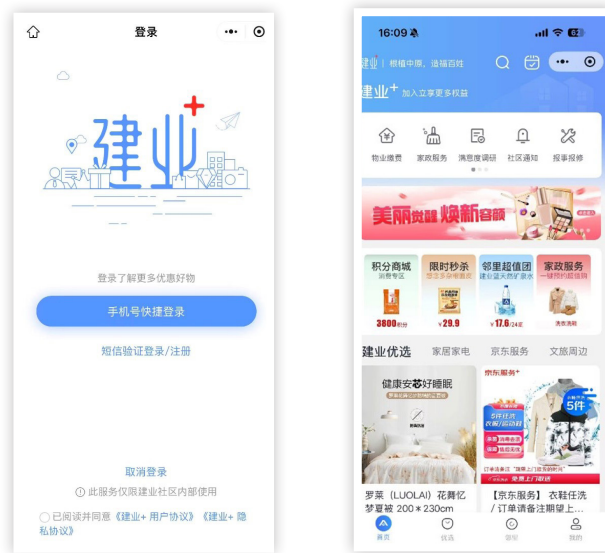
登录

建业+

登录了解更多优惠好物

手机号快捷登录

短信验证登录/注册

取消登录

ⓘ 此服务仅限建业社区内部使用

已阅读并同意《建业+ 用户协议》《建业+ 隐私协议》

16:09

建业 | 根植中原，造福百姓

建业+ 加入立享更多权益

物业缴费 家政服务 满意度调研 社区通知 报事报修

美丽焕新

积分商城 限时秒杀 邻里超值团 家政服务

3800积分 ¥29.9 ¥17.6 洗衣洗鞋

建业优选 家居家电 京东服务 文旅周边

健康安芯好睡眠

京东服务+

5件

罗莱（LUOLAI）花舞亿梦夏被 200＊230cm

【京东服务】衣鞋任洗 / 订单请备注期望上...

首页 优选 邻里 我的